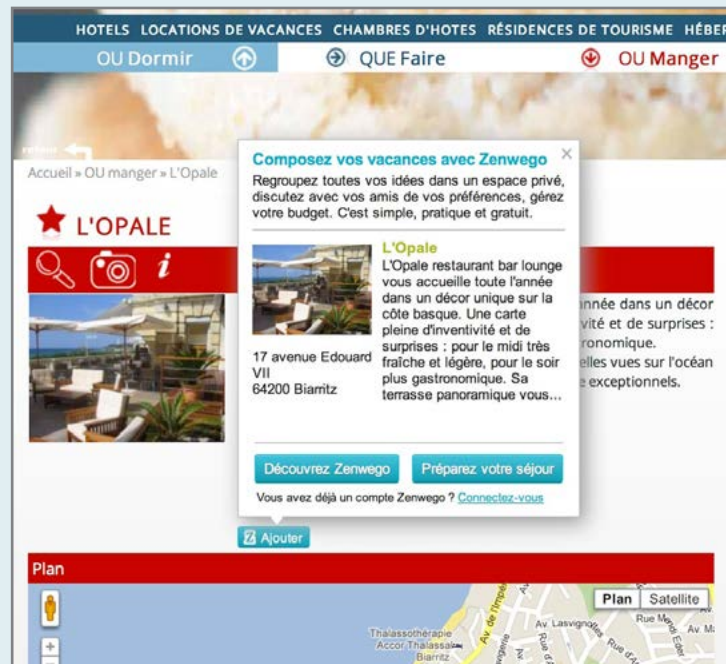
HOTELS LOCATIONS DE VACANCES CHAMBRES D'HOTES RÉSIDENCES DE TOURISME HÉBER

OU Dormir

QUE Faire

OU Manger

retour

Accueil » OU manger » L'Opale

L'OPALE

i

Composez vos vacances avec Zenwego

×

Regroupez toutes vos idées dans un espace privé, discutez avec vos amis de vos préférences, gérez votre budget. C'est simple, pratique et gratuit.

L'Opale

L'Opale restaurant bar lounge vous accueille toute l'année dans un décor unique sur la côte basque. Une carte pleine d'inventivité et de surprises : pour le midi très fraîche et légère, pour le soir plus gastronomique. Sa terrasse panoramique vous...

17 avenue Edouard VII
64200 Biarritz

Découvrez Zenwego

Préparez votre séjour

Vous avez déjà un compte Zenwego ? Connectez-vous

année dans un décor
vité et de surprises :
ronomique.
elles vues sur l'océan
e exceptionnels.

Ajouter

Plan

Plan Satellite

Thalassothérapie Accor Thalassa Biarritz

Av. de l'Impé

Av. Lasvignes

Rue d'A

Rue M

Av. M

Rue Edm